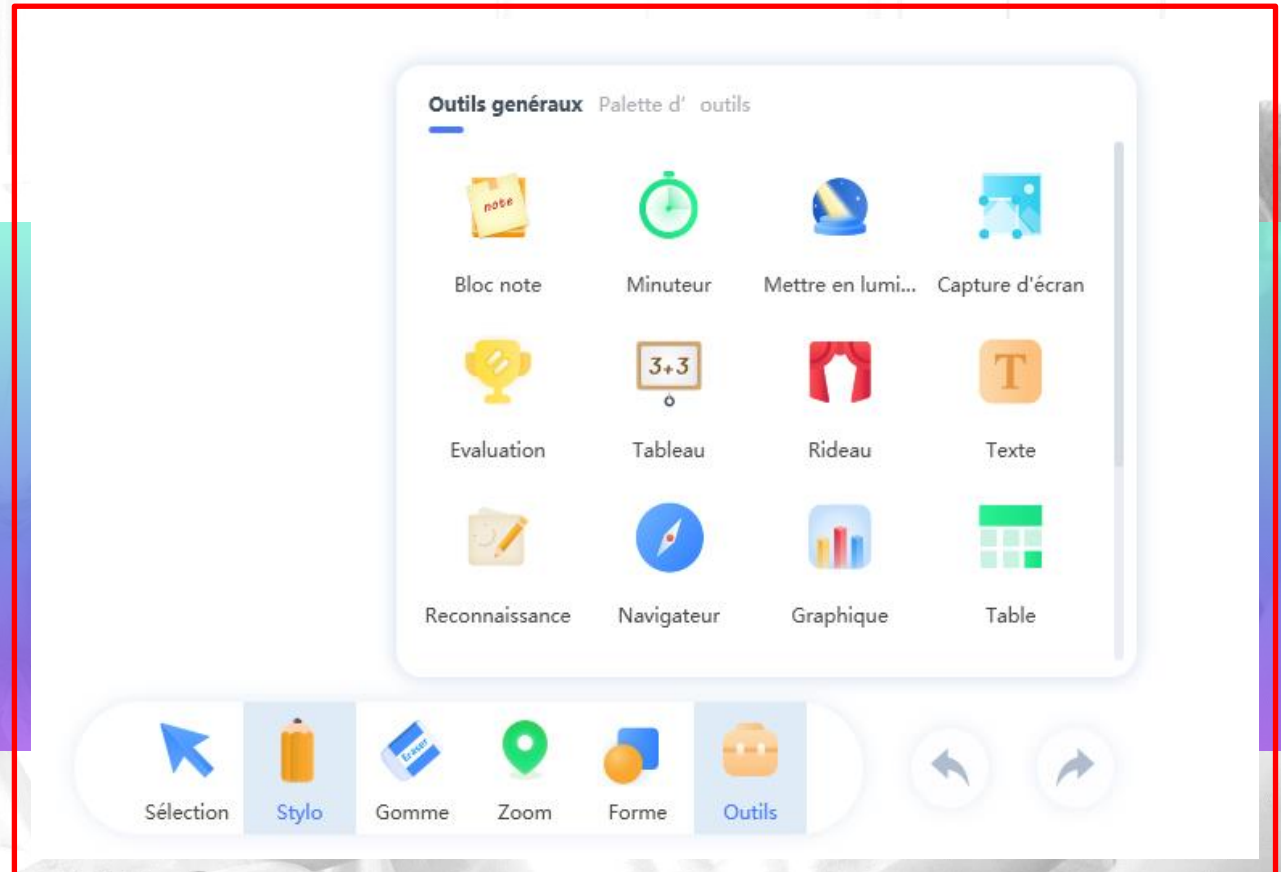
Outils généraux Palette d' outils

note

Bloc note

Minuteur

Mettre en lumi...

Capture d'écran

Evaluation

3+3

Tableau

Rideau

T

Texte

Reconnaissance

Navigateur

Graphique

Table

Sélection

Stylo

Eraser

Gomme

Zoom

Forme

Outils